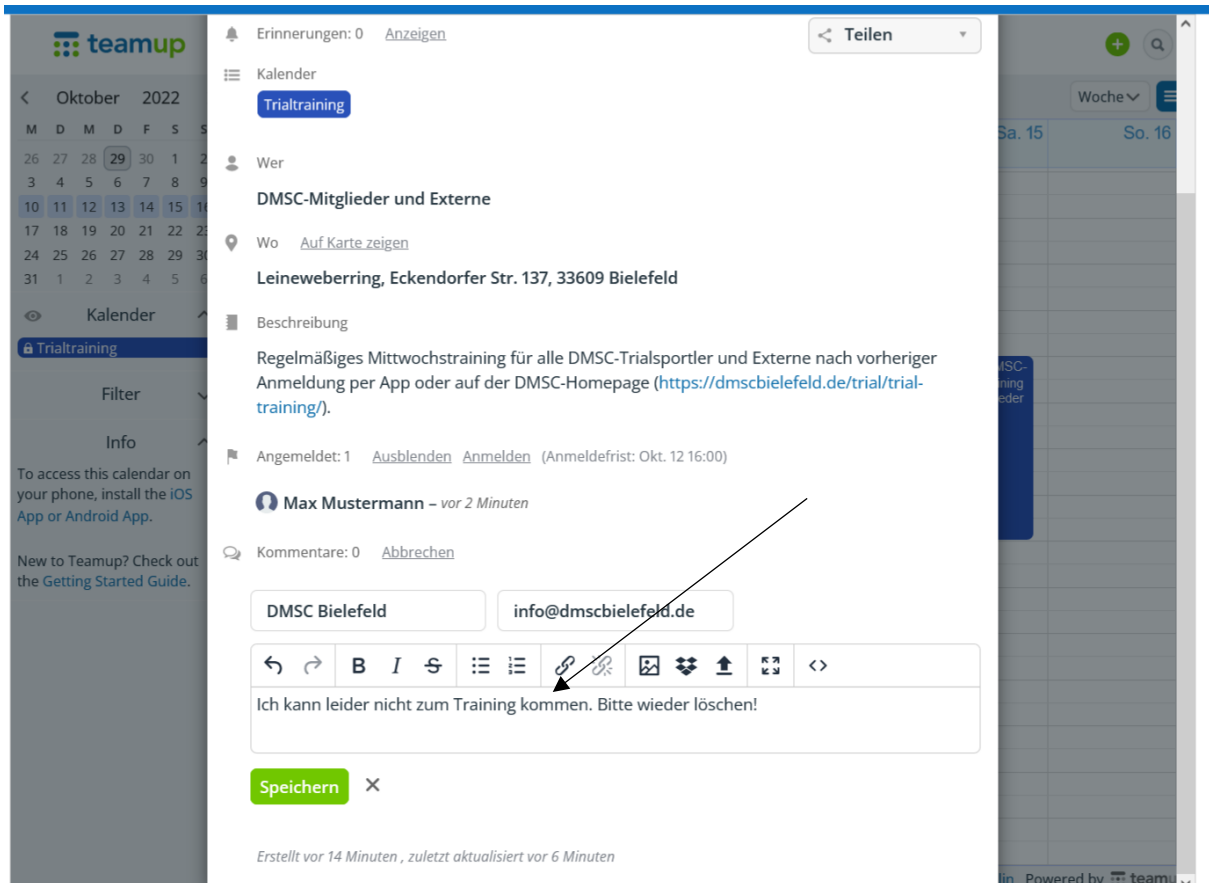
teamup

Oktober 2022

| M | D | M | D | F | S | S |
|---|---|---|---|---|---|---|
| 26 | 27 | 28 | 29 | 30 | 1 | 2 |
| 3 | 4 | 5 | 6 | 7 | 8 | 9 |
| 10 | 11 | 12 | 13 | 14 | 15 | 16 |
| 17 | 18 | 19 | 20 | 21 | 22 | 23 |
| 24 | 25 | 26 | 27 | 28 | 29 | 30 |
| 31 | 1 | 2 | 3 | 4 | 5 | 6 |

Kalender

Trialtraining

Filter

Info

To access this calendar on your phone, install the iOS App or Android App.

New to Teamup? Check out the Getting Started Guide.

Woche

Sa. 15 So. 16

Erinnerungen: 0 Anzeigen

Teilen

Kalender

Trialtraining

Wer

DMSC-Mitglieder und Externe

Wo Auf Karte zeigen

Leineweberring, Eckendorfer Str. 137, 33609 Bielefeld

Beschreibung

Regelmäßiges Mittwochstraining für alle DMSC-Trialsportler und Externe nach vorheriger Anmeldung per App oder auf der DMSC-Homepage (https://dmscbielefeld.de/trial/trial-training/).

Angemeldet: 1 Ausblenden Anmelden (Anmeldefrist: Okt. 12 16:00)

Max Mustermann – vor 2 Minuten

Kommentare: 0 Abbrechen

DMSC Bielefeld

info@dmscbielefeld.de

Ich kann leider nicht zum Training kommen. Bitte wieder löschen!

Speichern

Erstellt vor 14 Minuten , zuletzt aktualisiert vor 6 Minuten

Powered by teamup